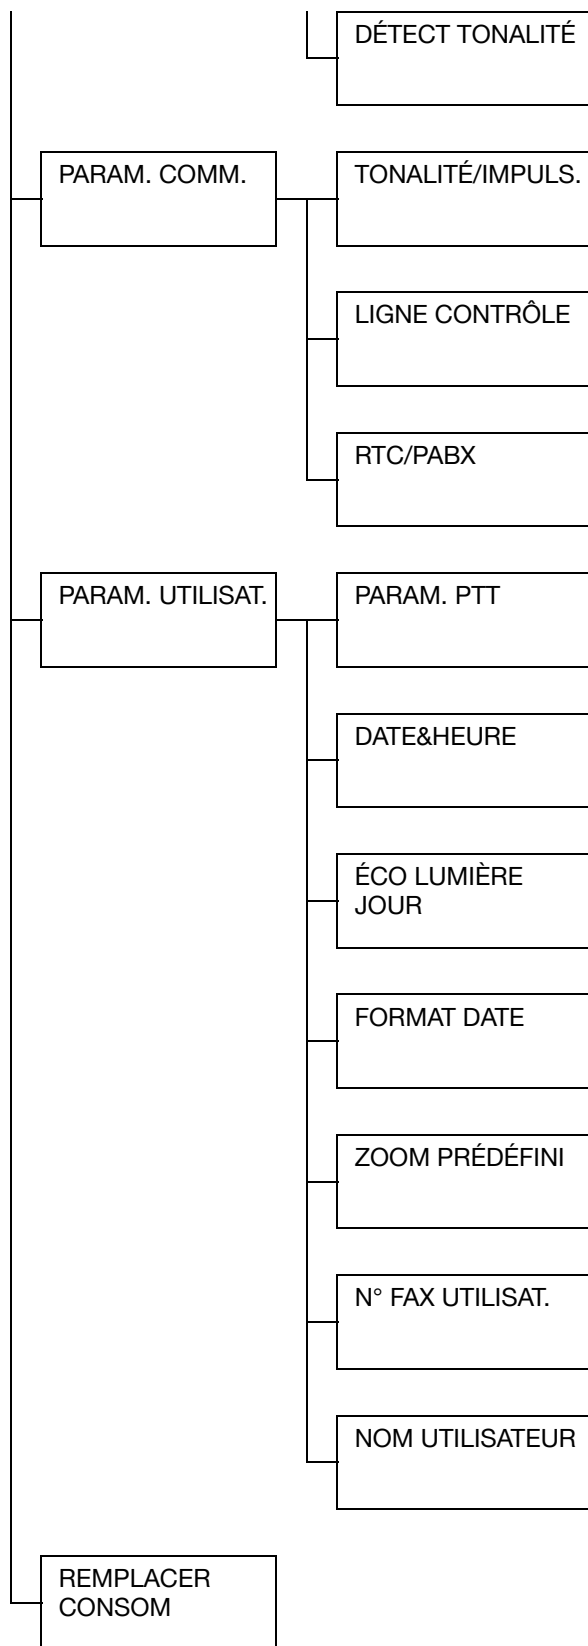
DÉTECT TONALITÉ

PARAM. COMM.

TONALITÉ/IMPULS.

LIGNE CONTRÔLE

RTC/PABX

PARAM. UTILISAT.

PARAM. PTT

DATE&HEURE

ÉCO LUMIÈRE JOUR

FORMAT DATE

ZOOM PRÉDÉFINI

N° FAX UTILISAT.

NOM UTILISATEUR

REMPLACER CONSOM